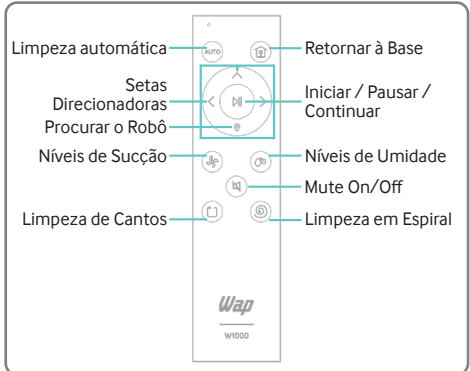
Limpeza automática

AUTO

Retornar à Base

Setas Direcionadoras

Iniciar / Pausar / Continuar

Procurar o Robô

Níveis de Sucção

Níveis de Umidade

Mute On/Off

Limpeza de Cantos

Limpeza em Espiral

Wap

W1000